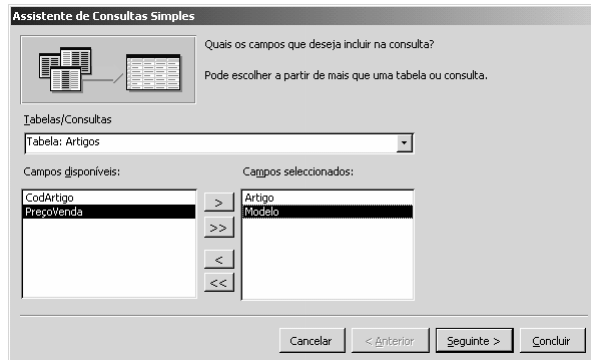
Assistente de Consultas Simples

Quais os campos que deseja incluir na consulta?

Pode escolher a partir de mais que uma tabela ou consulta.

Tabelas/Consultas

Tabela: Artigos

Campos disponíveis:

CodArtigo
PreçoVenda

>
>>
<
<<

Campos seleccionados:

Artigo
Modelo

Cancelar
< Anterior
Seguinte >
Concluir